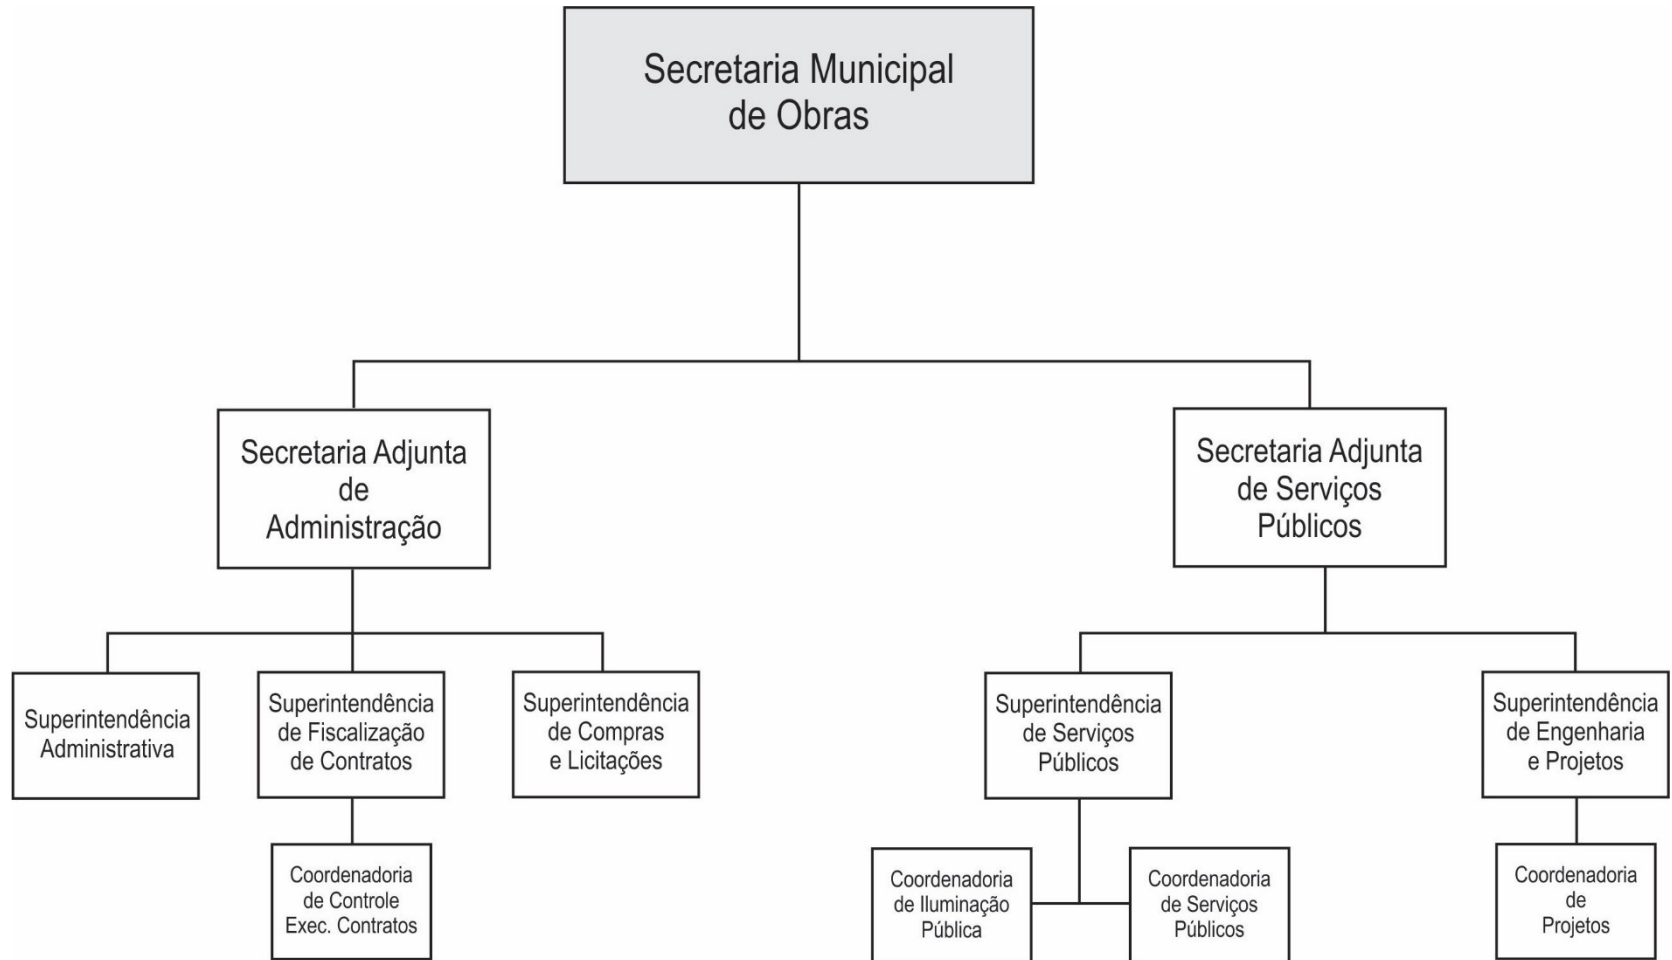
Secretaria Municipal de Obras

Secretaria Adjunta de Administração

Secretaria Adjunta de Serviços Públicos

Superintendência Administrativa

Superintendência de Fiscalização de Contratos

Superintendência de Compras e Licitações

Superintendência de Serviços Públicos

Superintendência de Engenharia e Projetos

Coordenadoria de Controle Exec. Contratos

Coordenadoria de Iluminação Pública

Coordenadoria de Serviços Públicos

Coordenadoria de Projetos